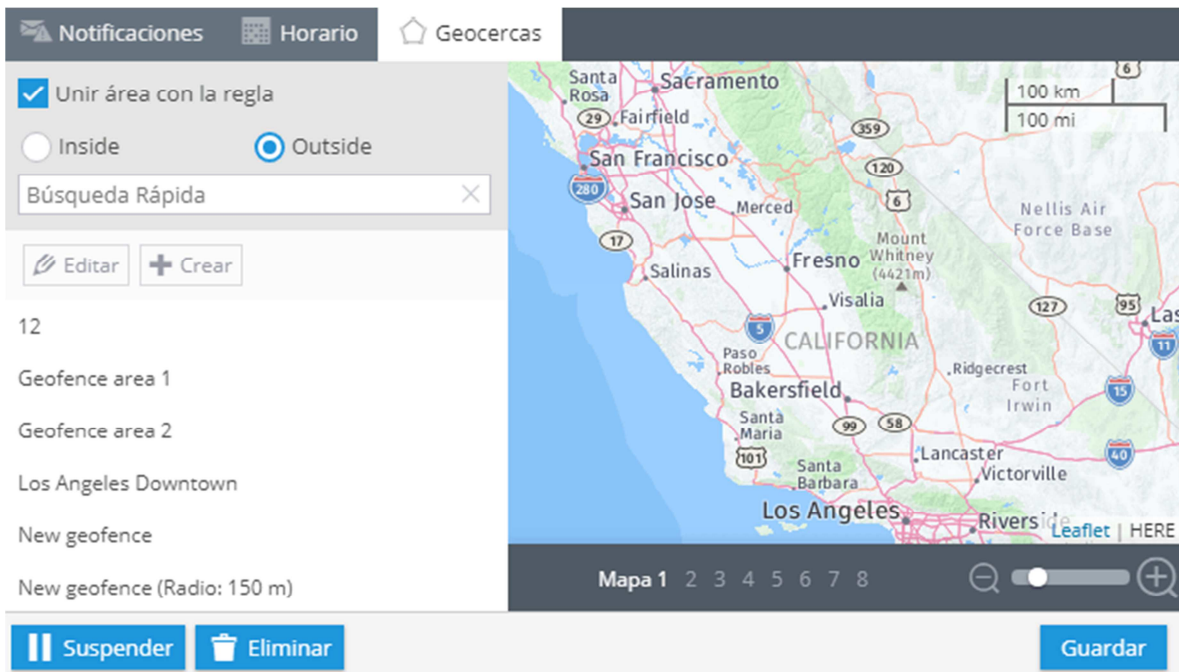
Notificaciones Horario Geocercas

Unir área con la regla

Inside Outside

Búsqueda Rápida

Editar Crear

12

Geofence area 1

Geofence area 2

Los Angeles Downtown

New geofence

New geofence (Radio: 150 m)

Santa Rosa Sacramento 6 100 km 100 mi 29 Fairfield 359 San Francisco 120 280 San Jose Merced 6 Nellis Air Force Base 17 Mount Whitney (4421m) Salinas Fresno Visalia 127 95 Las 5 CALIFORNIA 11 Paso Robles Ridgecrest Bakersfield Fort Irwin 15 Santa Maria 99 58 101 Lancaster 40 Santa Barbara Victorville Los Angeles Riverside Leaflet | HERE

Mapa 1 2 3 4 5 6 7 8

Suspender Eliminar Guardar